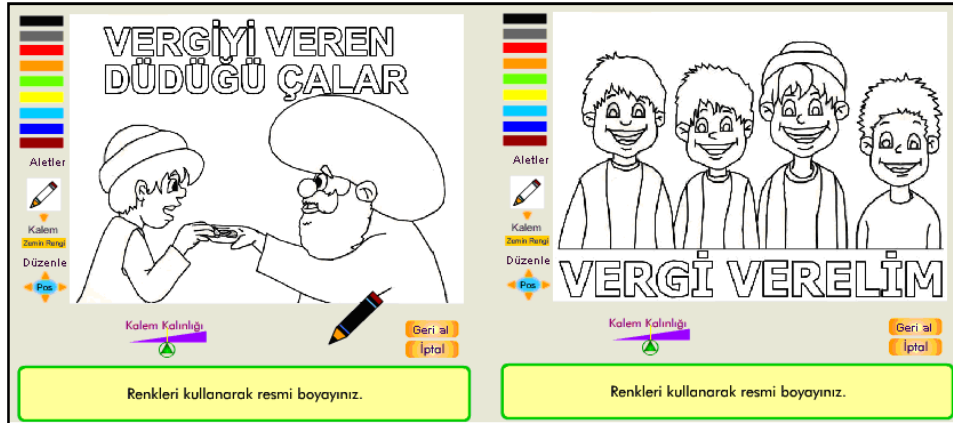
Aletler

Kalem

Zemin Rengi

Düzenle

Pos

VERGİYİ VEREN DÜDÜĞÜ ÇALAR

Kalem Kalınlığı

Geri al

İptal

Renkleri kullanarak resmi boyayınız.

Aletler

Kalem

Zemin Rengi

Düzenle

Pos

VERGİ VERELİM

Kalem Kalınlığı

Geri al

İptal

Renkleri kullanarak resmi boyayınız.